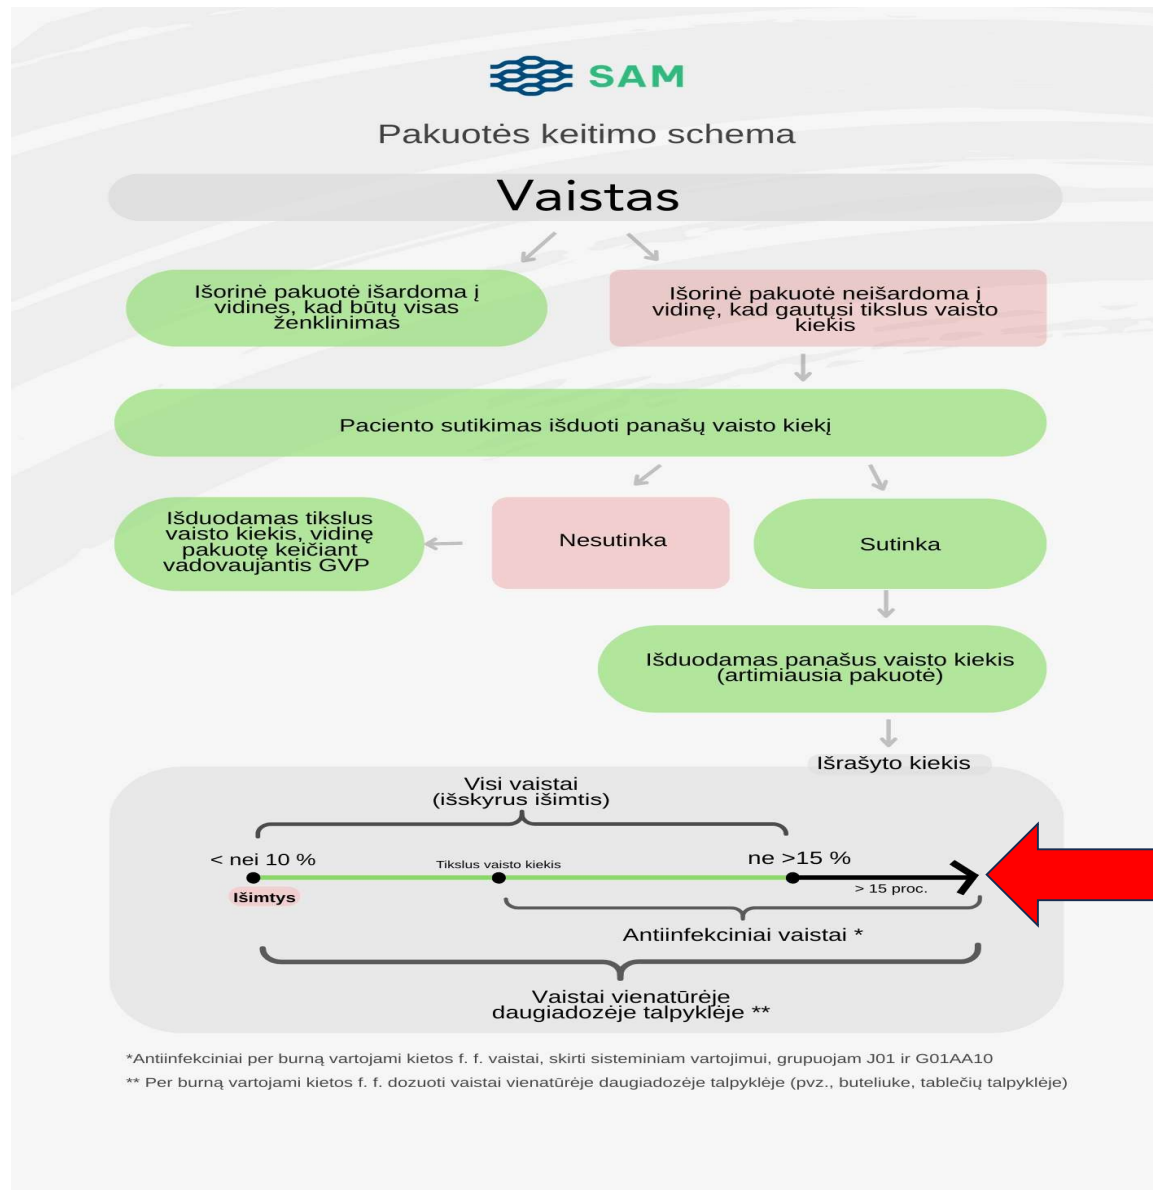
SAM

Pakuotės keitimo schema

Vaistas

Išorinė pakuotė išardoma į vidinės, kad būtų visas ženklinimas

Išorinė pakuotė neišardoma į vidinę, kad gautųsi tikslus vaisto kiekis

Paciento sutikimas išduoti panašų vaisto kiekį

Išduodamas tikslus vaisto kiekis, vidinę pakuotę keičiant vadovaujantis GVP

Nesutinka

Sutinka

Išduodamas panašus vaisto kiekis (artimiausia pakuotė)

Išrašyto kiekis

Visi vaistai (išskyrus išimtis)

< nei 10 %

Tikslus vaisto kiekis

ne >15 %

> 15 proc.

Išimtys

Antiinfekciniai vaistai *

Vaistai vienatūrėje daugiadozėje talpyklėje **

*Antiinfekciniai per burną vartojami kietos f. f. vaistai, skirti sisteminiam vartojimui, grupuojam J01 ir G01AA10

** Per burną vartojami kietos f. f. dozuoti vaistai vienatūrėje daugiadozėje talpyklėje (pvz., buteliuke, tablečių talpyklėje)